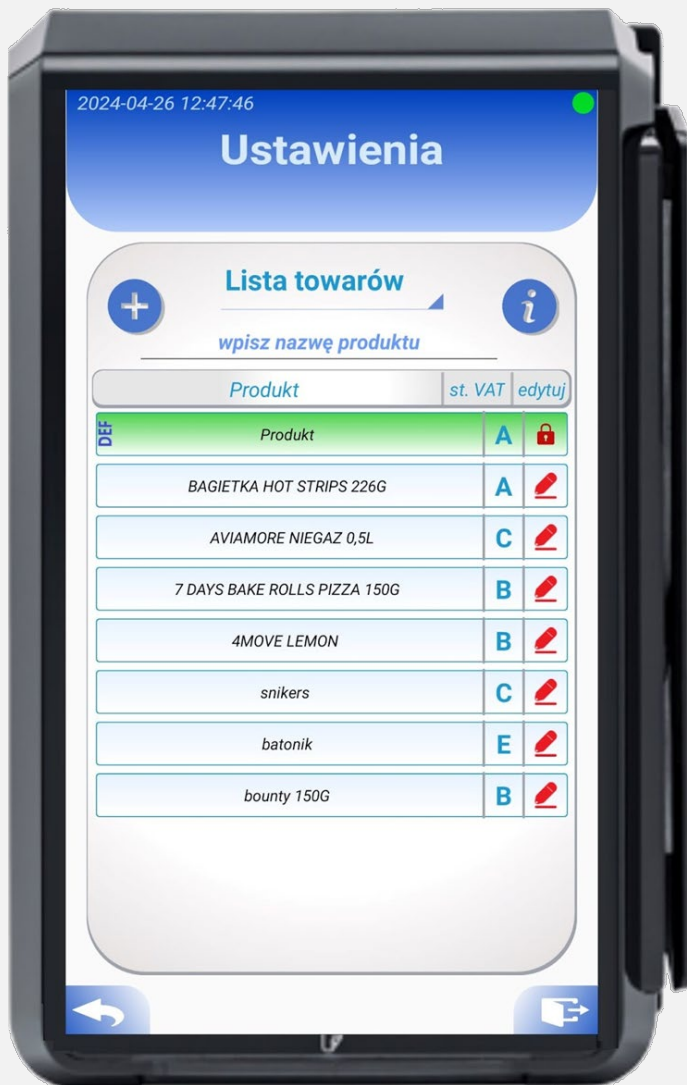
2024-04-26 12:47:46

Ustawienia

Lista towarów

wpisz nazwę produktu

| Produkt | st. VAT | edytuj |
|---|---|---|
| DEF Produkt | A | |
| BAGIETKA HOT STRIPS 226G | A | |
| AVIAMORE NIEGAZ 0,5L | C | |
| 7 DAYS BAKE ROLLS PIZZA 150G | B | |
| 4MOVE LEMON | B | |
| snikers | C | |
| batonik | E | |
| bounty 150G | B | |